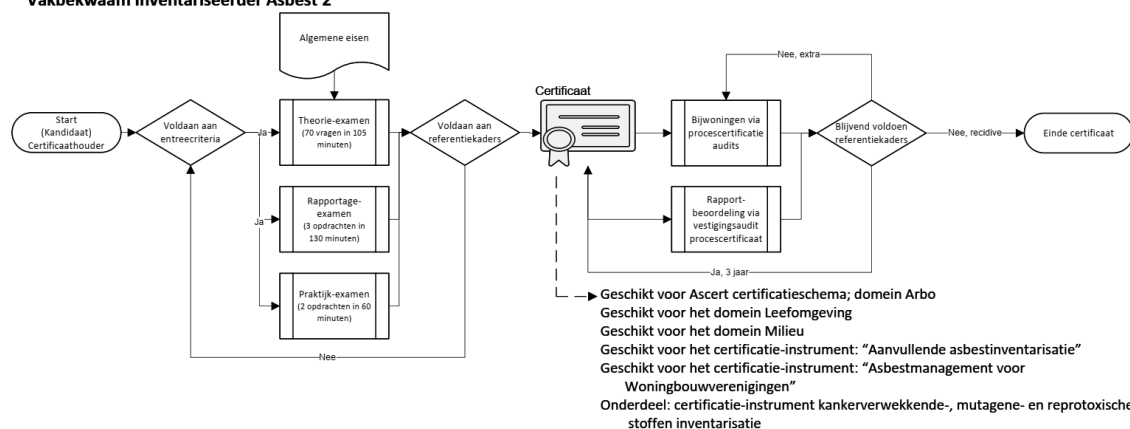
Vakbekwaam inventariseerder Asbest 2

Algemene eisen

Start (Kandidaat) Certificaathouder

Voldaan aan entreecriteria

Ja

Theorie-examen (70 vragen in 105 minuten)

Ja

Rapportage-examen (3 opdrachten in 130 minuten)

Praktijk-examen (2 opdrachten in 60 minuten)

Voldaan aan referentiekaders

Nee

Certificaat

Nee, extra

Bijwoningen via procescertificatie audits

Rapport-beoordeling via vestigingsaudit procescertificaat

Blijvend voldoen referentiekaders

Nee, recidive

Einde certificaat

Ja, 3 jaar

Geschikt voor Ascert certificatieschema; domein Arbo
Geschikt voor het domein Leefomgeving
Geschikt voor het domein Milieu
Geschikt voor het certificatie-instrument: “Aanvullende asbestinventarisatie”
Geschikt voor het certificatie-instrument: “Asbestmanagement voor Woningbouwverenigingen”
Onderdeel: certificatie-instrument kankerverwekkende-, mutagene- en reprotoxische stoffen inventarisatie